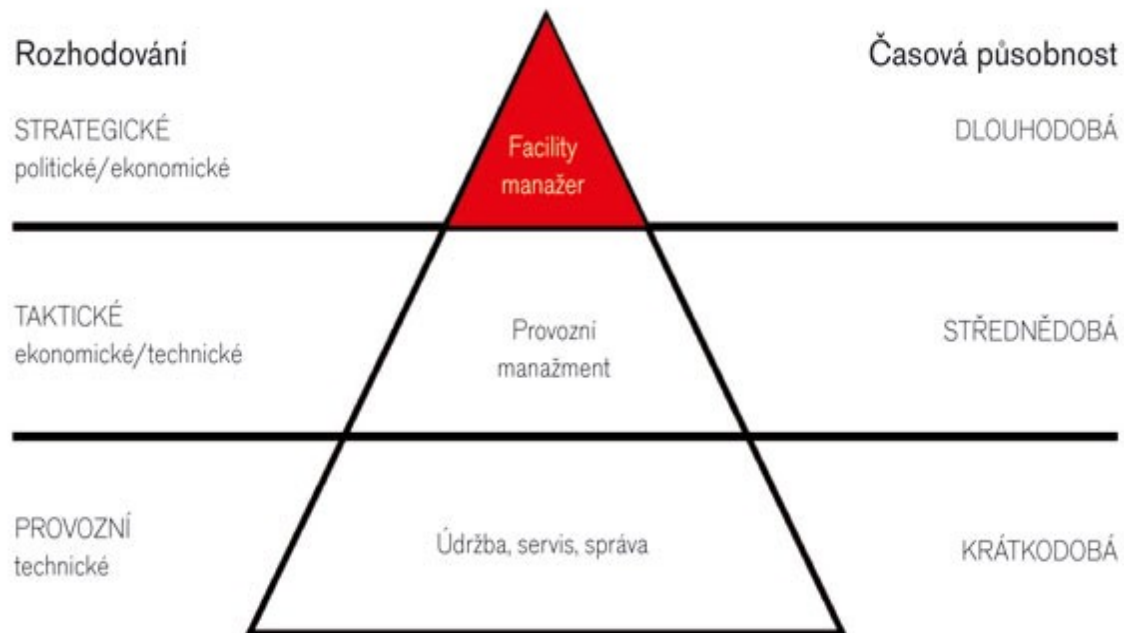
Rozhodování

Časová působnost

STRATEGICKÉ
politické/ekonomické

Facility manažer

DLOUHODOBÁ

TAKTICKÉ
ekonomické/technické

Provozní manažment

STŘEDNĚDOBÁ

PROVOZNÍ
technické

Údržba, servis, správa

KRÁTKODOBÁ